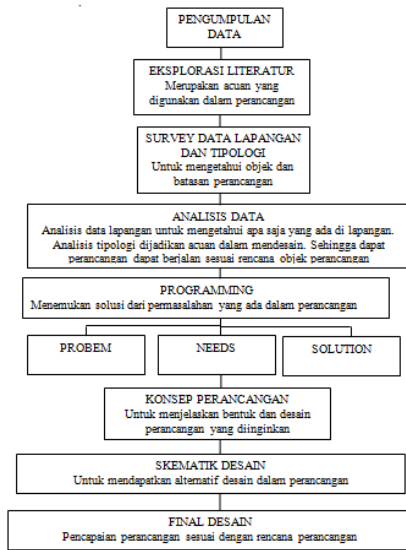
PENGUMPULAN DATA

EKSPLORASI LITERATUR
Merupakan acuan yang digunakan dalam perancangan

SURVEY DATA LAPANGAN DAN TIPOLOGI
Untuk mengetahui objek dan batasan perancangan

ANALISIS DATA
Analisis data lapangan untuk mengetahui apa saja yang ada di lapangan. Analisis tipologi dijadikan acuan dalam mendesain. Sehingga dapat perancangan dapat berjalan sesuai rencana objek perancangan

PROGRAMMING
Menemukan solusi dari permasalahan yang ada dalam perancangan

PROBEM

NEEDS

SOLUTION

KONSEP PERANCANGAN
Untuk menjelaskan bentuk dan desain perancangan yang diinginkan

SKEMATIK DESAIN
Untuk mendapatkan alternatif desain dalam perancangan

FINAL DESAIN
Pencapaian perancangan sesuai dengan rencana perancangan